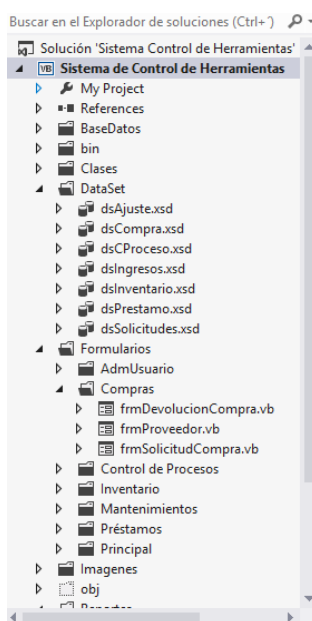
Buscar en el Explorador de soluciones (Ctrl+´)

Solución 'Sistema Control de Herramientas'
Sistema de Control de Herramientas
My Project
References
BaseDatos
bin
Clases
DataSet
dsAjuste.xsd
dsCompra.xsd
dsCProceso.xsd
dsIngresos.xsd
dsInventario.xsd
dsPrestamo.xsd
dsSolicitudes.xsd
Formularios
AdmUsuario
Compras
frmDevolucionCompra.vb
frmProveedor.vb
frmSolicitudCompra.vb
Control de Procesos
Inventario
Mantenimientos
Préstamos
Principal
Imagenes
obj
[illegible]